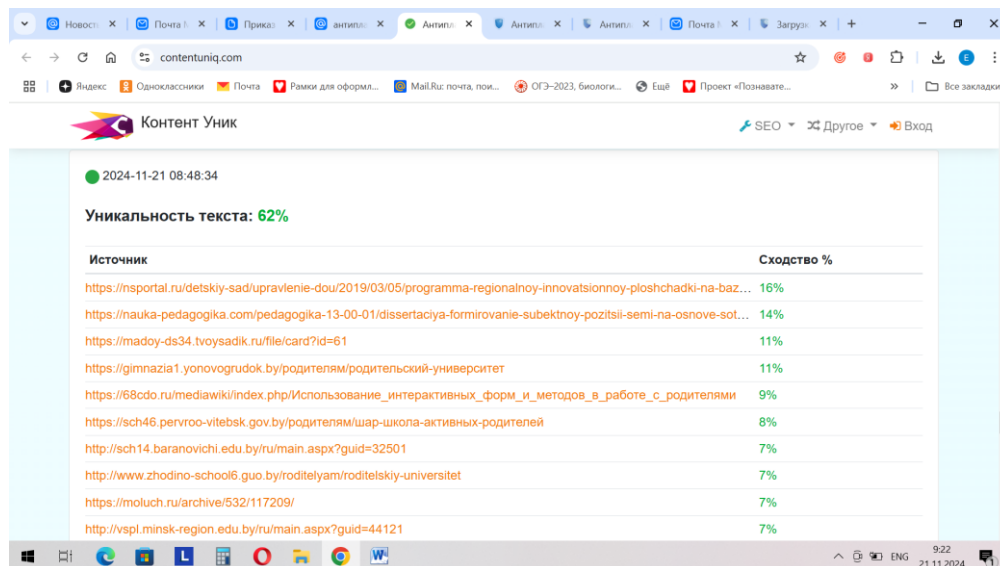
Новост ✕ | Почта ✕ | Приказ ✕ | антипл ✕ | Антипл ✕ | Антипл ✕ | Антипл ✕ | Почта ✕ | Загруз ✕ | +

contentuniq.com

Яндекс | Одноклассники | Почта | Рамки для оформл... | Mail.Ru: почта, пои... | ОГЭ–2023, биологи... | Ещё | Проект «Познавате... | » | Все закладки

Контент Уник

SEO ▾ Другое ▾ Вход

2024-11-21 08:48:34

Уникальность текста: 62%

| Источник | Сходство % |
|---|---|
| https://nsportal.ru/detskiy-sad/upravlenie-dou/2019/03/05/programma-regionalnoy-innovatsionnoy-ploshchadki-na-baz... | 16% |
| https://nauka-pedagogika.com/pedagogika-13-00-01/dissertaciya-formirovanie-subektnoy-pozitsii-semi-na-osnove-sot... | 14% |
| https://madoy-ds34.tvoysadik.ru/file/card?id=61 | 11% |
| https://gimnazia1.yonovogrudok.by/родителям/родительский-университет | 11% |
| https://68cdo.ru/mediawiki/index.php/Использование_интерактивных_форм_и_методов_в_работе_с_родителями | 9% |
| https://sch46.pervroo-vitebsk.gov.by/родителям/шар-школа-активных-родителей | 8% |
| http://sch14.baranovichi.edu.by/ru/main.aspx?guid=32501 | 7% |
| http://www.zhodino-school6.guo.by/roditelyam/roditelskiy-universitet | 7% |
| https://moluch.ru/archive/532/117209/ | 7% |
| http://vspl.minsk-region.edu.by/ru/main.aspx?guid=44121 | 7% |

ENG 9:22 21.11.2024